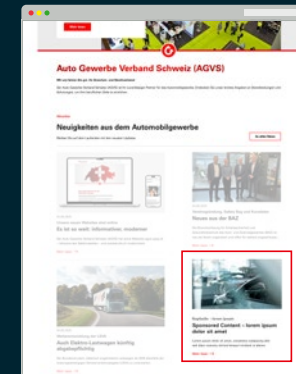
Auto Gewerbe Verband Schweiz (AGVS)

Neuigkeiten aus dem Automobilgewerbe

Es ist so weit: Informativ, modern

Neues aus der SAZ

Auch Elektro-Lastwagen künftig abgabepflichtig

Sponsored Content – lorem ipsum dolor sit amet